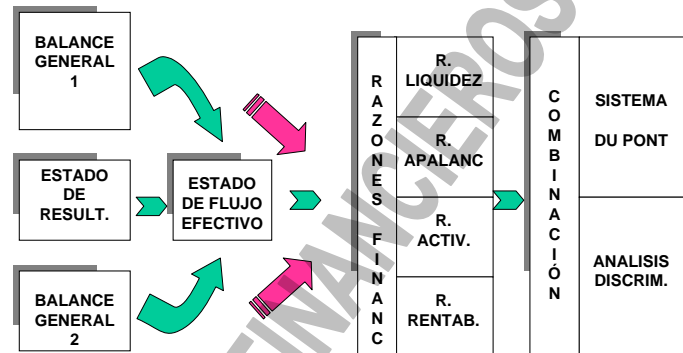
BALANCE GENERAL 1

ESTADO DE RESULT.

BALANCE GENERAL 2

ESTADO DE FLUJO EFECTIVO

R A Z O N E S F I N A N C

R. LIQUIDEZ

R. APALANC

R. ACTIV.

R. RENTAB.

C O M B I N A C I Ó N

SISTEMA DU PONT

ANALISIS DISCRIM.

FINANCIEROS